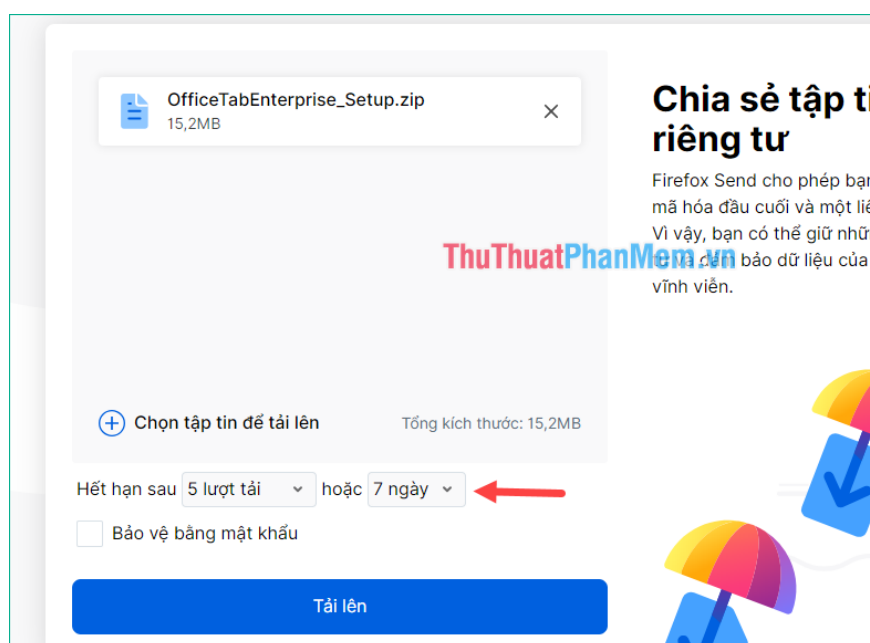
OfficeTabEnterprise_Setup.zip
15,2MB

Chia sẻ tập ti
riêng tư

Firefox Send cho phép bạn
mã hóa đầu cuối và một liê
Vì vậy, bạn có thể giữ nhữ
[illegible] bảo dữ liệu của
vĩnh viễn.

ThuThuatPhanMem.vn

Chọn tập tin để tải lên

Tổng kích thước: 15,2MB

Hết hạn sau 5 lượt tải hoặc 7 ngày

Bảo vệ bằng mật khẩu

Tải lên